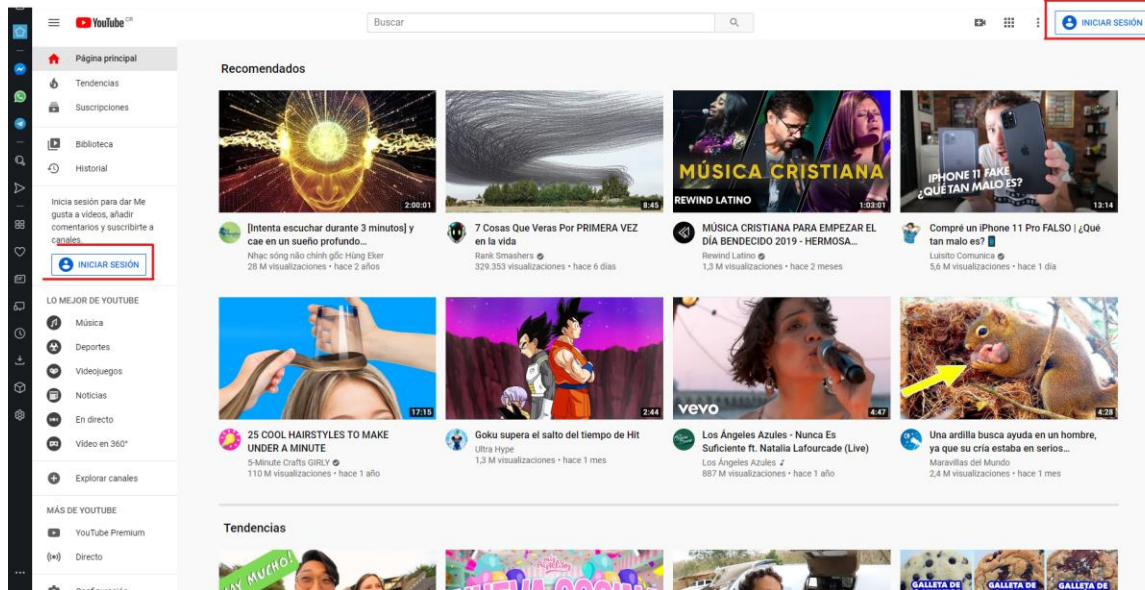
YouTube CR

Buscar

INICIAR SESIÓN

Página principal
Tendencias
Suscripciones

Biblioteca
Historial

Inicia sesión para dar Me gusta a videos, añadir comentarios y suscribirte a canales.

INICIAR SESIÓN

LO MEJOR DE YOUTUBE
Música
Deportes
Videojuegos
Noticias
En directo
Video en 360°

Explorar canales

MÁS DE YOUTUBE
YouTube Premium
Directo

Recomendados

2:00:01
[Intenta escuchar durante 3 minutos] y cae en un sueño profundo...
Nhạc sóng não chính gốc Hùng Eker
28 M visualizaciones • hace 2 años

8:45
7 Cosas Que Veras Por PRIMERA VEZ en la vida
Rank Smashers
329.353 visualizaciones • hace 6 días

MÚSICA CRISTIANA
REWIND LATINO
1:03:01
MÚSICA CRISTIANA PARA EMPEZAR EL DÍA BENDECIDO 2019 - HERMOSA...
Rewind Latino
1,3 M visualizaciones • hace 2 meses

IPHONE 11 FAKE ¿QUÉ TAN MALO ES?
13:14
Compré un iPhone 11 Pro FALSO | ¿Qué tan malo es?
Luisito Comunica
5,6 M visualizaciones • hace 1 día

17:15
25 COOL HAIRSTYLES TO MAKE UNDER A MINUTE
5-Minute Crafts GIRLY
110 M visualizaciones • hace 1 año

2:44
Goku supera el salto del tiempo de Hit
Ultra Hype
1,3 M visualizaciones • hace 1 mes

vevo
4:47
Los Ángeles Azules - Nunca Es Suficiente ft. Natalia Lafourcade (Live)
Los Ángeles Azules
887 M visualizaciones • hace 1 año

4:28
Una ardilla busca ayuda en un hombre, ya que su cría estaba en serios...
Maravillas del Mundo
2,4 M visualizaciones • hace 1 mes

Tendencias

MUCHO!
GALLETA DE
GALLETA DE
GALLETA DE